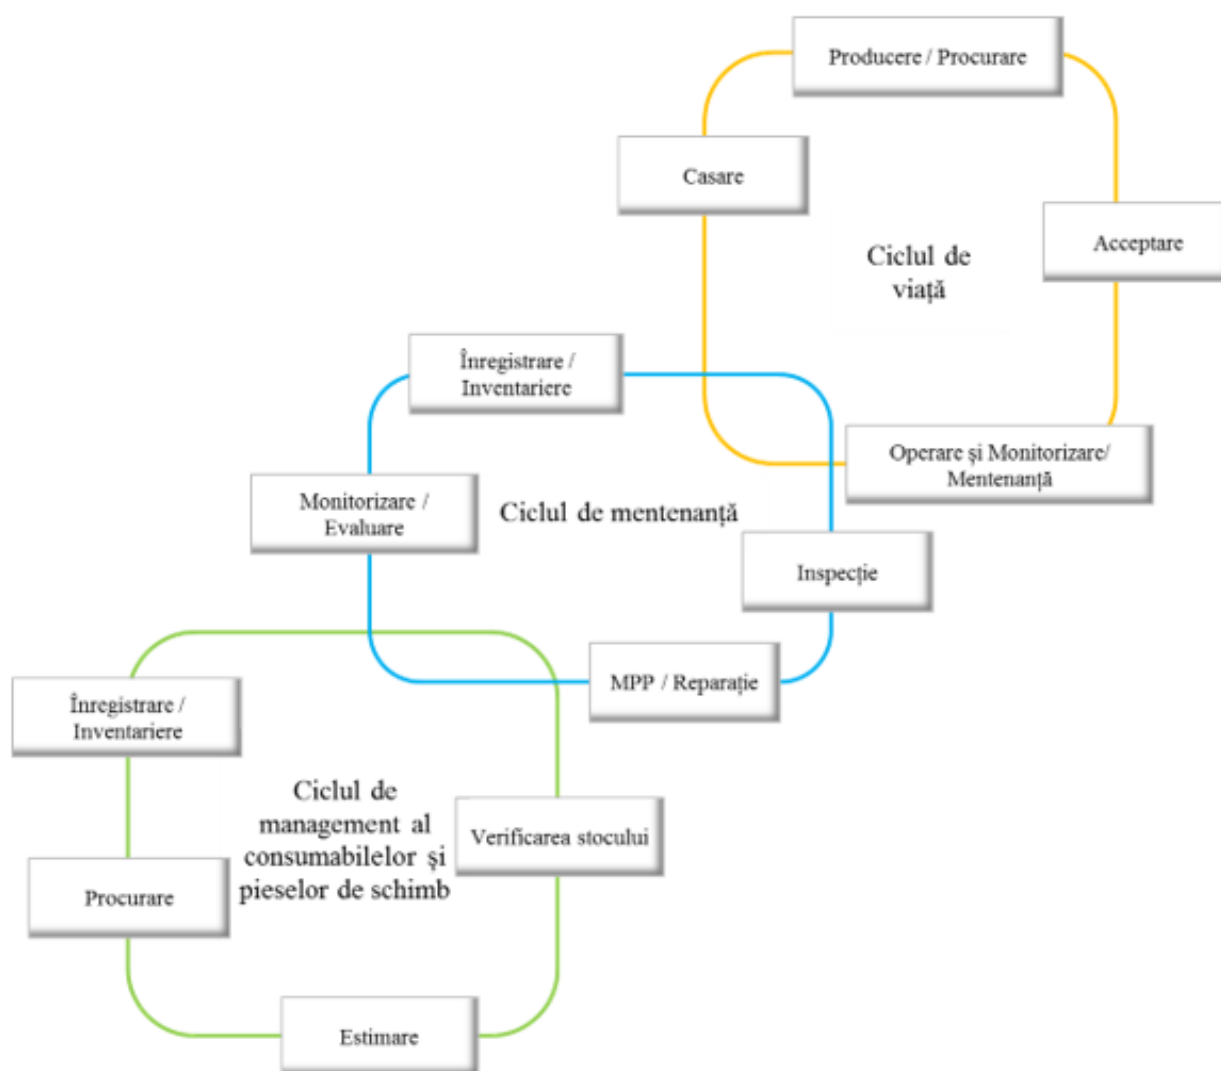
Producere / Procurare

Casare

Acceptare

Ciclul de viață

Înregistrare / Inventariere

Operare și Monitorizare/ Mentenanță

Monitorizare / Evaluare

Ciclul de mentenanță

Inspecție

MPP / Reparație

Înregistrare / Inventariere

Ciclul de management al consumabilelor și pieselor de schimb

Verificarea stocului

Procurare

Estimare